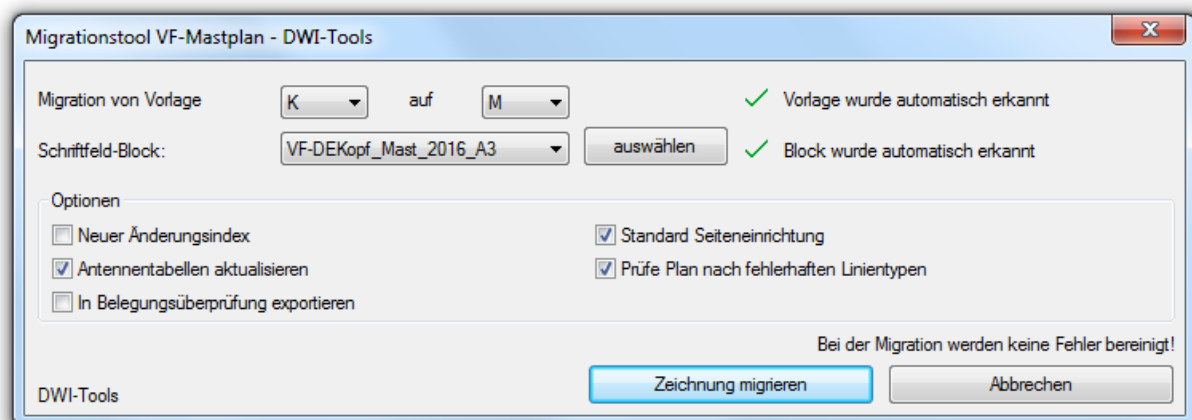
Migrationstool VF-Mastplan - DWI-Tools

X

Migration von Vorlage K auf M Vorlage wurde automatisch erkannt

Schriftfeld-Block: VF-DEKopf_Mast_2016_A3 auswählen Block wurde automatisch erkannt

Optionen

Neuer Änderungsindex

Antennentabellen aktualisieren

In Belegungsüberprüfung exportieren

Standard Seiteneinrichtung

Prüfe Plan nach fehlerhaften Linientypen

Bei der Migration werden keine Fehler bereinigt!

DWI-Tools

Zeichnung migrieren

Abbrechen